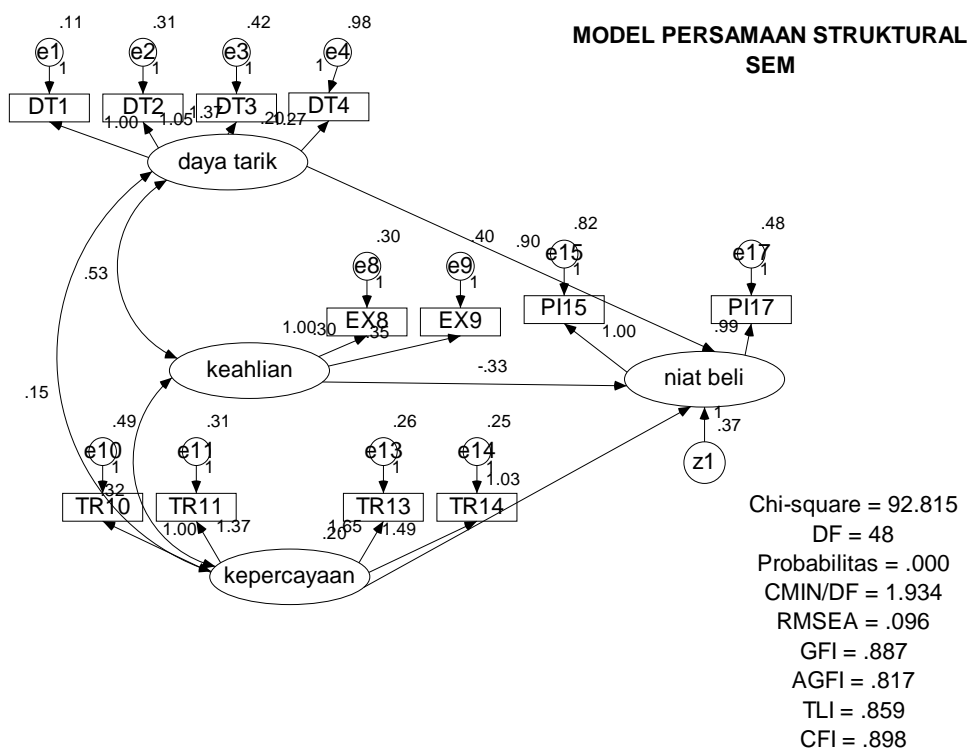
MODEL PERSAMAAN STRUKTURAL
SEM

.11 .31 .42 .98
e1 e2 e3 e4
1 1 1 1
DT1 DT2 DT3 DT4
1.00 1.05 1.37 .20 .27
daya tarik

.30
e8 e9
1 1
EX8 EX9
1.00 .30 .35
keahlian

.53
.40 .90 .82 .48
e15 e17
1 1
PI15 PI17
1.00 .99
niat beli
-.33
1
.37
z1

.15
.49 .31 .26 .25
e10 e11 e13 e14
1 1 1 1
.32 1.03
TR10 TR11 TR13 TR14
1.00 1.37 1.65 .20 1.49
kepercayaan

Chi-square = 92.815
DF = 48
Probabilitas = .000
CMIN/DF = 1.934
RMSEA = .096
GFI = .887
AGFI = .817
TLI = .859
CFI = .898